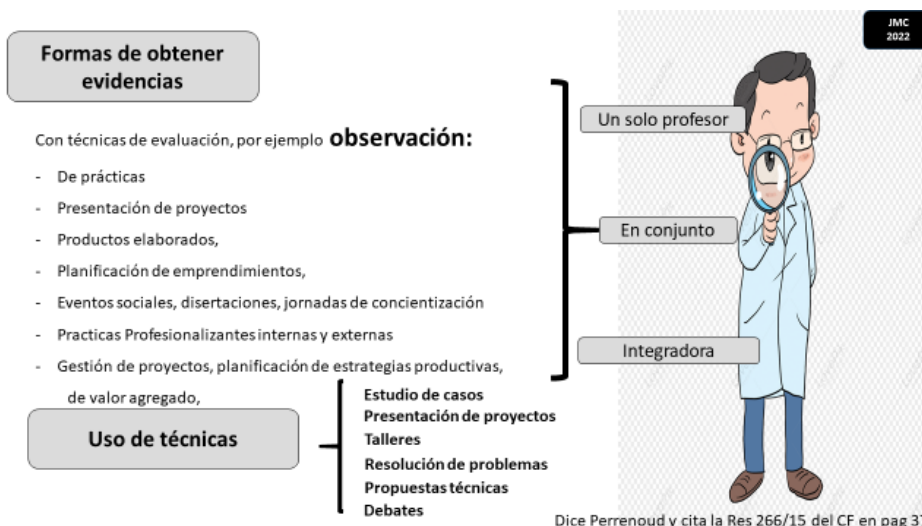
JMC
2022

Formas de obtener evidencias

Con técnicas de evaluación, por ejemplo **observación:**

- De prácticas
- Presentación de proyectos
- Productos elaborados,
- Planificación de emprendimientos,
- Eventos sociales, disertaciones, jornadas de concientización
- Practicas Profesionalizantes internas y externas
- Gestión de proyectos, planificación de estrategias productivas, de valor agregado,

Un solo profesor

En conjunto

Integradora

Uso de técnicas

Estudio de casos
Presentación de proyectos
Talleres
Resolución de problemas
Propuestas técnicas
Debates

Dice Perrenoud y cita la Res 266/15 del CF en pag 3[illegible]